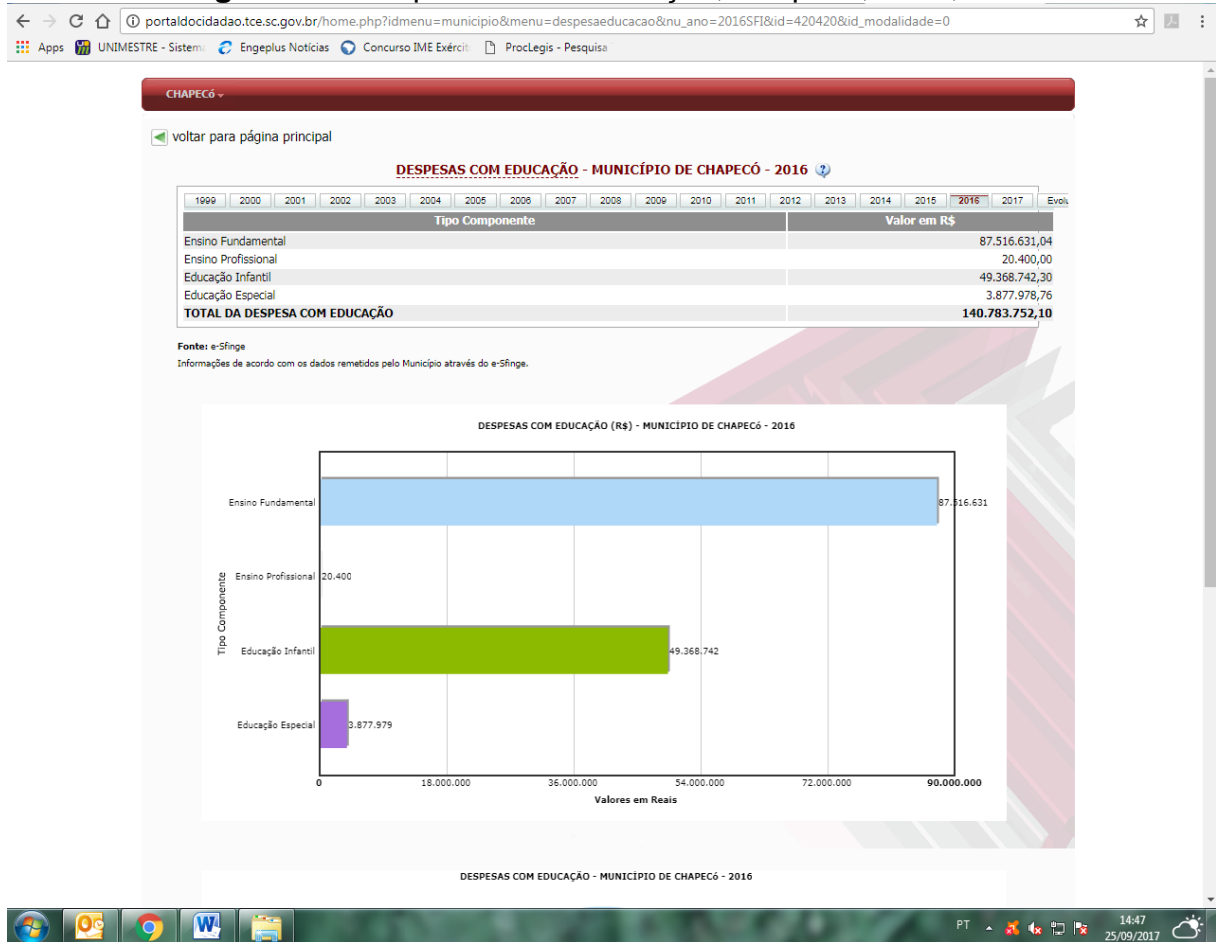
portaldocidadao.tce.sc.gov.br/home.php?idmenu=municipio&menu=despesaeducacao&nu_ano=2016SFI&id=420420&id_modalidade=0

Apps UNIMESTRE - Sistema Engeplus Notícias Concurso IME Exércit ProcLegis - Pesquisa

CHAPECó

voltar para página principal

DESPESAS COM EDUCAÇÃO - MUNICÍPIO DE CHAPECÓ - 2016

1999 2000 2001 2002 2003 2004 2005 2006 2007 2008 2009 2010 2011 2012 2013 2014 2015 2016 2017 Evolu

| Tipo Componente | Valor em R$ |
|---|---|
| Ensino Fundamental | 87.516.631,04 |
| Ensino Profissional | 20.400,00 |
| Educação Infantil | 49.368.742,30 |
| Educação Especial | 3.877.978,76 |
| TOTAL DA DESPESA COM EDUCAÇÃO | 140.783.752,10 |

Fonte: e-Sfinge
Informações de acordo com os dados remetidos pelo Município através do e-Sfinge.

DESPESAS COM EDUCAÇÃO (R$) - MUNICÍPIO DE CHAPECó - 2016

Ensino Fundamental 87.516.631
Ensino Profissional 20.400
Educação Infantil 49.368.742
Educação Especial 3.877.979
Tipo Componente
0 18.000.000 36.000.000 54.000.000 72.000.000 90.000.000
Valores em Reais

DESPESAS COM EDUCAÇÃO - MUNICÍPIO DE CHAPECó - 2016

PT 14:47 25/09/2017